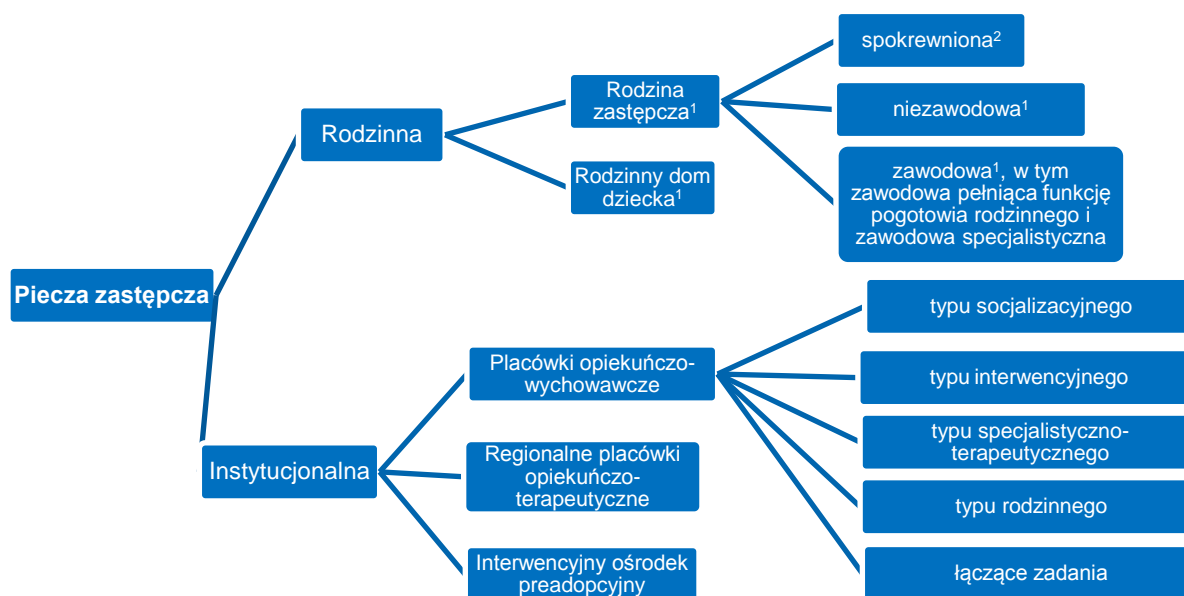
Piecza zastępcza

Rodzinna

Rodzina zastępcza$^1$

spokrewniona$^2$

niezawodowa$^1$

zawodowa$^1$, w tym zawodowa pełniąca funkcję pogotowia rodzinnego i zawodowa specjalistyczna

Rodzinny dom dziecka$^1$

Instytucjonalna

Placówki opiekuńczo-wychowawcze

typu socjalizacyjnego

typu interwencyjnego

typu specjalistyczno-terapeutycznego

typu rodzinnego

łączące zadania

Regionalne placówki opiekuńczo-terapeutyczne

Interwencyjny ośrodek preadopcyjny